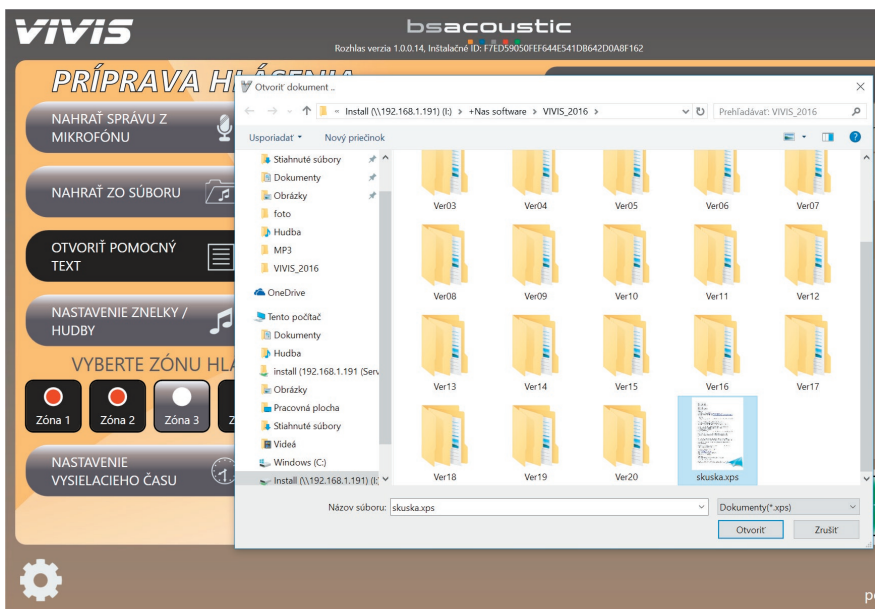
VIVIS

bsacoustic

Rozhlas verzia 1.0.0.14, Inštalačné ID: F7ED59050FEF644E541DB642D0A8F162

PRÍPRAVA HLÁSENIA

NAHRAŤ SPRÁVU Z MIKROFÓNU

NAHRAŤ ZO SÚBORU

OTVORIŤ POMOCNÝ TEXT

NASTAVENIE ZNELKY / HUDBY

VYBERTE ZÓNU HLA

Zóna 1

Zóna 2

Zóna 3

Z

NASTAVENIE VYSIELACIEHO ČASU

Otvoriť dokument ..

« Install (\\192.168.1.191) (I:) › +Nas software › VIVIS_2016 ›

Prehľadávať: VIVIS_2016

Usporiadať ▾

Nový priečinok

Stiahnuté súbory
Dokumenty
Obrázky
foto
Hudba
MP3
VIVIS_2016
OneDrive
Tento počítač
Dokumenty
Hudba
install (192.168.1.191 (Serv
Obrázky
Pracovná plocha
Stiahnuté súbory
Videá
Windows (C:)
Install (\\192.168.1.191) (I:

Ver03
Ver04
Ver05
Ver06
Ver07
Ver08
Ver09
Ver10
Ver11
Ver12
Ver13
Ver14
Ver15
Ver16
Ver17
Ver18
Ver19
Ver20
skuska.xps

Názov súboru: skuska.xps

Dokumenty(*.xps)

Otvoriť

Zrušiť

PC